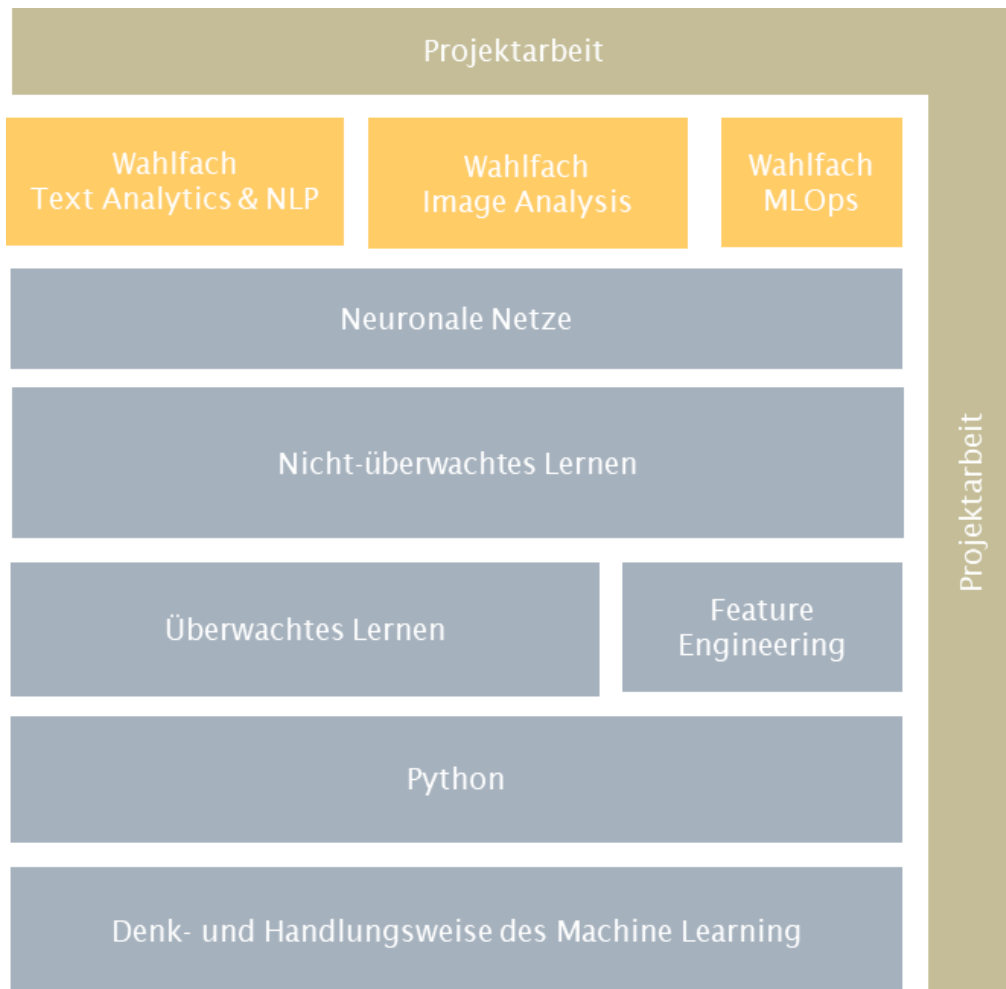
Projektarbeit

Wahlfach
Text Analytics & NLP

Wahlfach
Image Analysis

Wahlfach
MLOps

Projektarbeit

Neuronale Netze

Nicht-überwachtes Lernen

Überwachtes Lernen

Feature
Engineering

Python

Denk- und Handlungsweise des Machine Learning